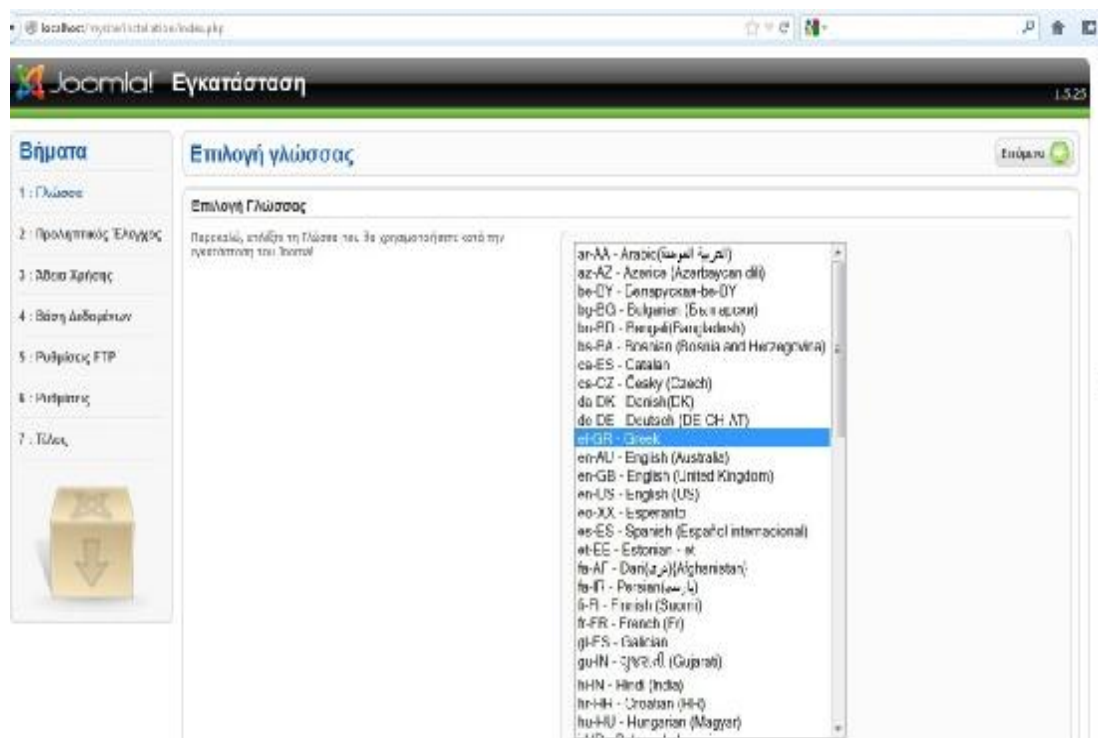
localhost/mysite/installation/index.php

Joomla! Εγκατάσταση

1.5.23

Βήματα

1 : Γλώσσα

2 : Προληπτικός Έλεγχος

3 : Άδεια Χρήσης

4 : Βάση Δεδομένων

5 : Ρυθμίσεις FTP

6 : Ρυθμίσεις

7 : Τέλος

Επιλογή γλώσσας

Επόμενο

Επιλογή Γλώσσας

Παρακαλώ, επιλέξτε τη Γλώσσα που θα χρησιμοποιήσετε κατά την εγκατάσταση του Joomla!

ar-AA - Arabic(العربية الموحدة)
az-AZ - Azerice (Azərbaycan dili)
be-BY - Беларуская-be-BY
bg-BG - Bulgarian (Български)
bn-BD - Bengali(Bangladesh)
bs-BA - Bosnian (Bosnia and Herzegovina)
ca-ES - Catalan
cs-CZ - Česky (Czech)
da-DK - Danish(DK)
de-DE - Deutsch (DE-CH-AT)
el-GR - Greek
en-AU - English (Australia)
en-GB - English (United Kingdom)
en-US - English (US)
eo-XX - Esperanto
es-ES - Spanish (Español internacional)
et-EE - Estonian - et
fa-AF - Dari(دری)(Afghanistan)
fa-IR - Persian(فارسی)
fi-FI - Finnish (Suomi)
fr-FR - French (Fr)
gl-ES - Galician
gu-IN - ગુજરાતી (Gujarati)
hi-IN - Hindi (India)
hr-HR - Croatian (HR)
hu-HU - Hungarian (Magyar)